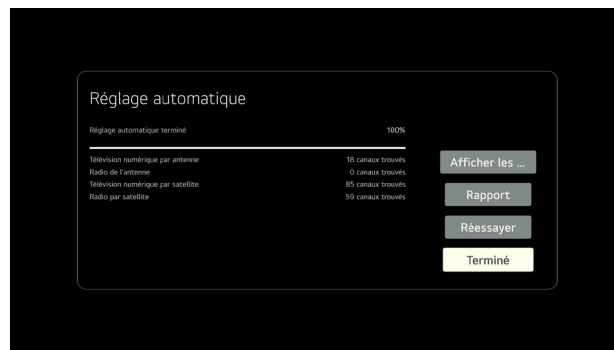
Réglage automatique

Réglage automatique terminé 100%

| | |
|---|---|
| Télévision numérique par antenne | 18 canaux trouvés |
| Radio de l'antenne | 0 canaux trouvés |
| Télévision numérique par satellite | 85 canaux trouvés |
| Radio par satellite | 59 canaux trouvés |

Afficher les ...

Rapport

Réessayer

Terminé